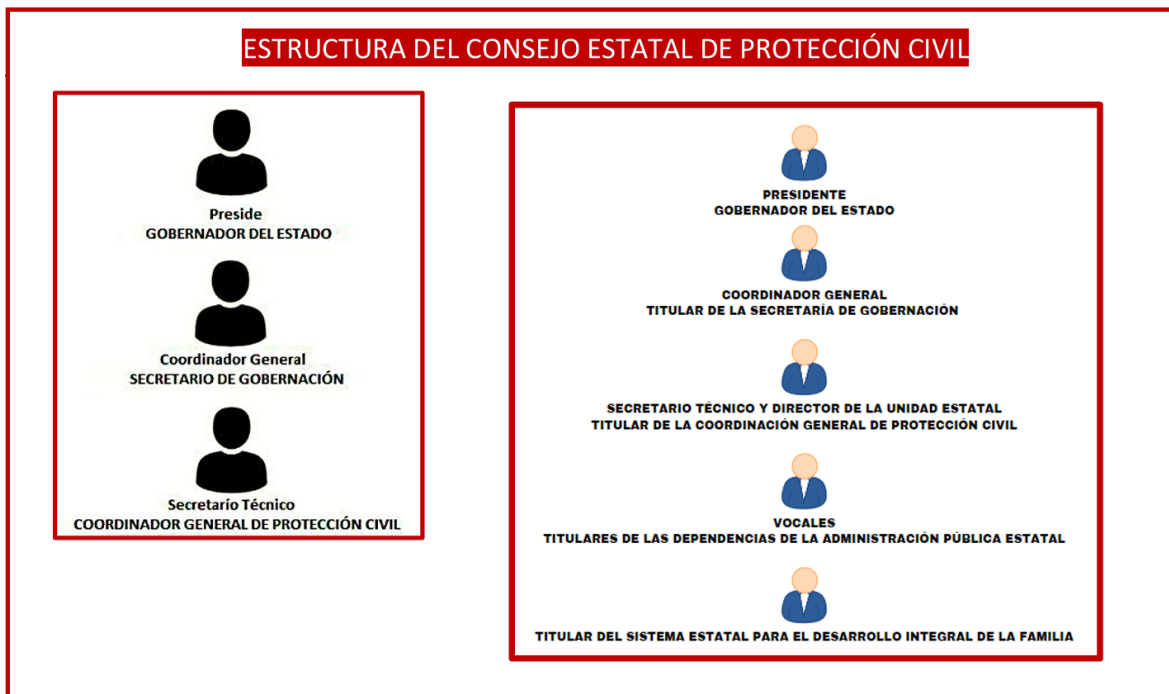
ESTRUCTURA DEL CONSEJO ESTATAL DE PROTECCIÓN CIVIL

Preside
GOBERNADOR DEL ESTADO

Coordinador General
SECRETARIO DE GOBERNACIÓN

Secretarío Técnico
COORDINADOR GENERAL DE PROTECCIÓN CIVIL

PRESIDENTE
GOBERNADOR DEL ESTADO

COORDINADOR GENERAL
TITULAR DE LA SECRETARÍA DE GOBERNACIÓN

SECRETARIO TÉCNICO Y DIRECTOR DE LA UNIDAD ESTATAL
TITULAR DE LA COORDINACIÓN GENERAL DE PROTECCIÓN CIVIL

VOCALES
TITULARES DE LAS DEPENDENCIAS DE LA ADMINISTRACIÓN PÚBLICA ESTATAL

TITULAR DEL SISTEMA ESTATAL PARA EL DESARROLLO INTEGRAL DE LA FAMILIA